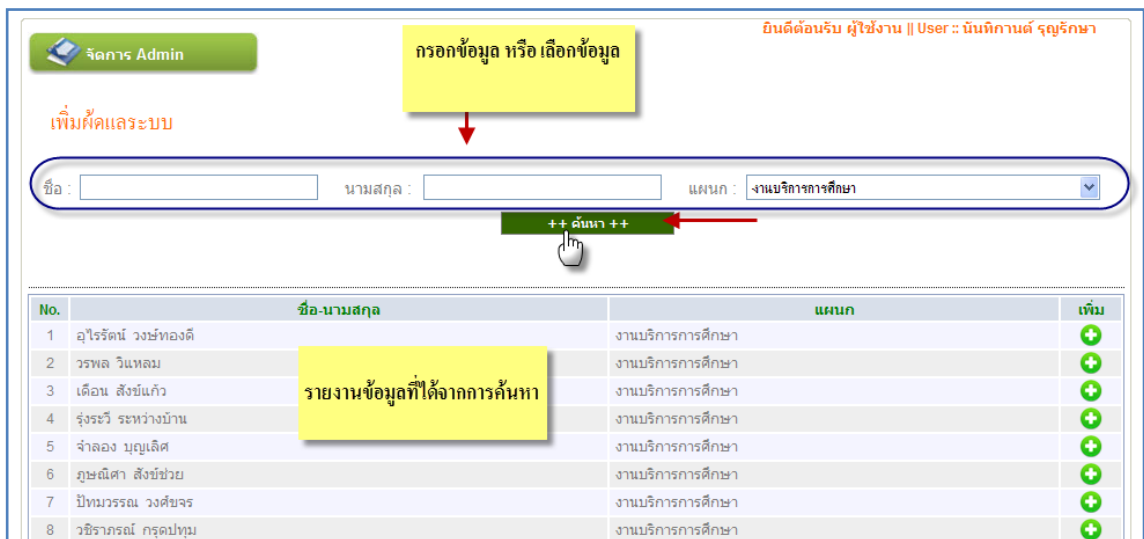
จัดการ Admin

กรอกข้อมูล หรือ เลือกข้อมูล

ยินดีต้อนรับ ผู้ใช้งาน || User :: นันทิกานต์ รุญรักษา

เพิ่มผู้ดูแลระบบ

ชื่อ :

นามสกุล :

แผนก : งานบริการการศึกษา

++ ค้นหา ++

| No. | ชื่อ-นามสกุล | แผนก | เพิ่ม |
|---|---|---|---|
| 1 | อุไรรัตน์ วงษ์ทองดี | งานบริการการศึกษา | |
| 2 | วรพล วินหลม | งานบริการการศึกษา | |
| 3 | เดือน สังข์แก้ว | งานบริการการศึกษา | |
| 4 | รุ่งระวี ระหว่างบ้าน | งานบริการการศึกษา | |
| 5 | จำลอง บุญเลิศ | งานบริการการศึกษา | |
| 6 | ภูษณิศา สังข์ช่วย | งานบริการการศึกษา | |
| 7 | ปัทมวรรณ วงศ์ขจร | งานบริการการศึกษา | |
| 8 | วชิราภรณ์ กรุดปทุม | งานบริการการศึกษา | |

รายงานข้อมูลที่ได้จากการค้นหา